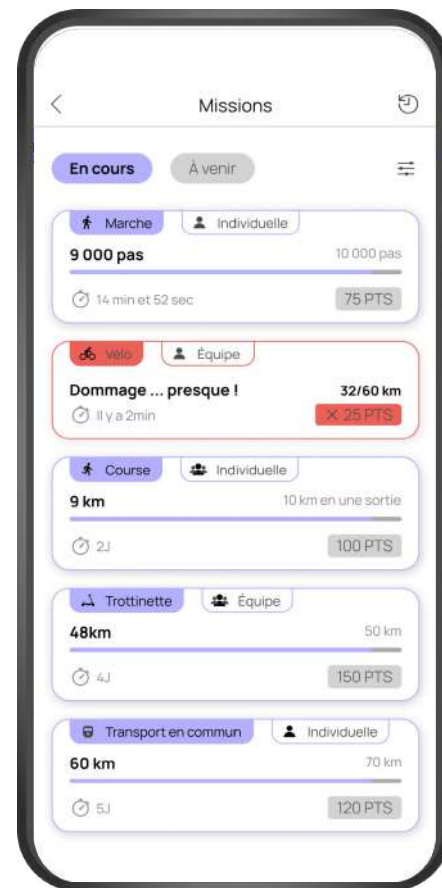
Missions

En cours
À venir

Marche
Individuelle
9 000 pas
10 000 pas
14 min et 52 sec
75 PTS

Vélo
Équipe
Dommage ... presque !
32/60 km
Il y a 2min
✕ 25 PTS

Course
Individuelle
9 km
10 km en une sortie
2J
100 PTS

Trottinette
Équipe
48km
50 km
4J
150 PTS

Transport en commun
Individuelle
60 km
70 km
5J
120 PTS